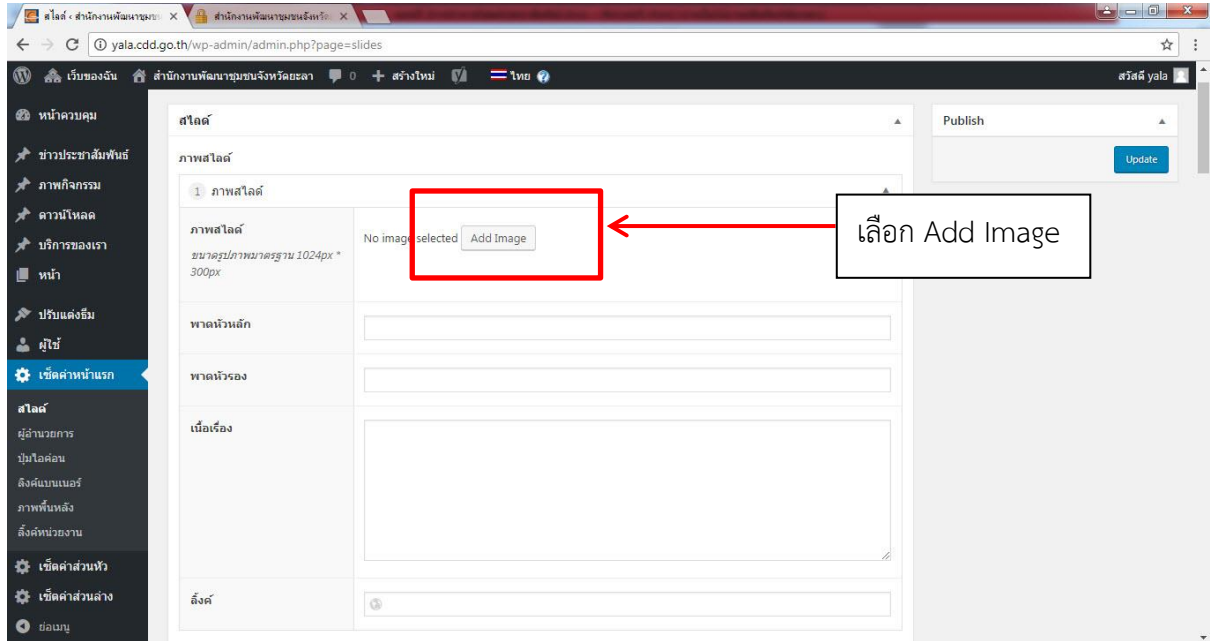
สไลด์ ‹ สำนักงานพัฒนาชุมช ×
สำนักงานพัฒนาชุมชนจังหวัด ×
yala.cdd.go.th/wp-admin/admin.php?page=slides
เว็บของฉัน
สำนักงานพัฒนาชุมชนจังหวัดยะลา
0
สร้างใหม่
ไทย
สวัสดี yala

หน้าควบคุม
ข่าวประชาสัมพันธ์
ภาพกิจกรรม
ดาวน์โหลด
บริการของเรา
หน้า
ปรับแต่งธีม
ผู้ใช้
เซ็ตค่าหน้าแรก
สไลด์
ผู้อำนวยการ
ปุ่มไอค่อน
ลิงค์แบนเนอร์
ภาพพื้นหลัง
ลิ้งค์หน่วยงาน
เซ็ตค่าส่วนหัว
เซ็ตค่าส่วนล่าง
ย่อเมนู

สไลด์
ภาพสไลด์
1 ภาพสไลด์
ภาพสไลด์
ขนาดรูปภาพมาตรฐาน 1024px * 300px
No image selected
Add Image
เลือก Add Image
พาดหัวหลัก
พาดหัวรอง
เนื้อเรื่อง
ลิ้งค์

Publish
Update